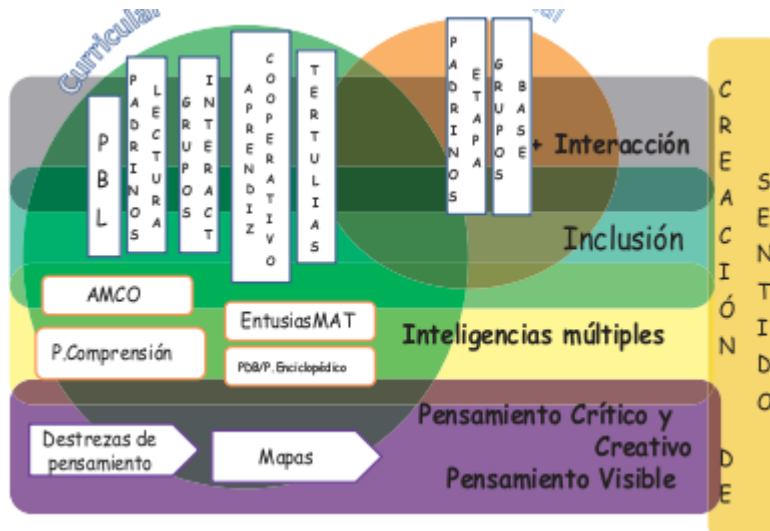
Curricular

PBL

PADRINOS LECTURA

GRUPOS INTERACT

APRENDIZ COOPERATIVO

TERTULIAS

PADRINOS ETAPA

GRUPOS BASE

+ Interacción

Inclusión

AMCO

EntusiasMAT

P.Comprensión

PDB/P.Enciclopédico

Inteligencias múltiples

Destrezas de pensamiento

Mapas

Pensamiento Crítico y Creativo
Pensamiento Visible

CREACIÓN DE

SENTIDO